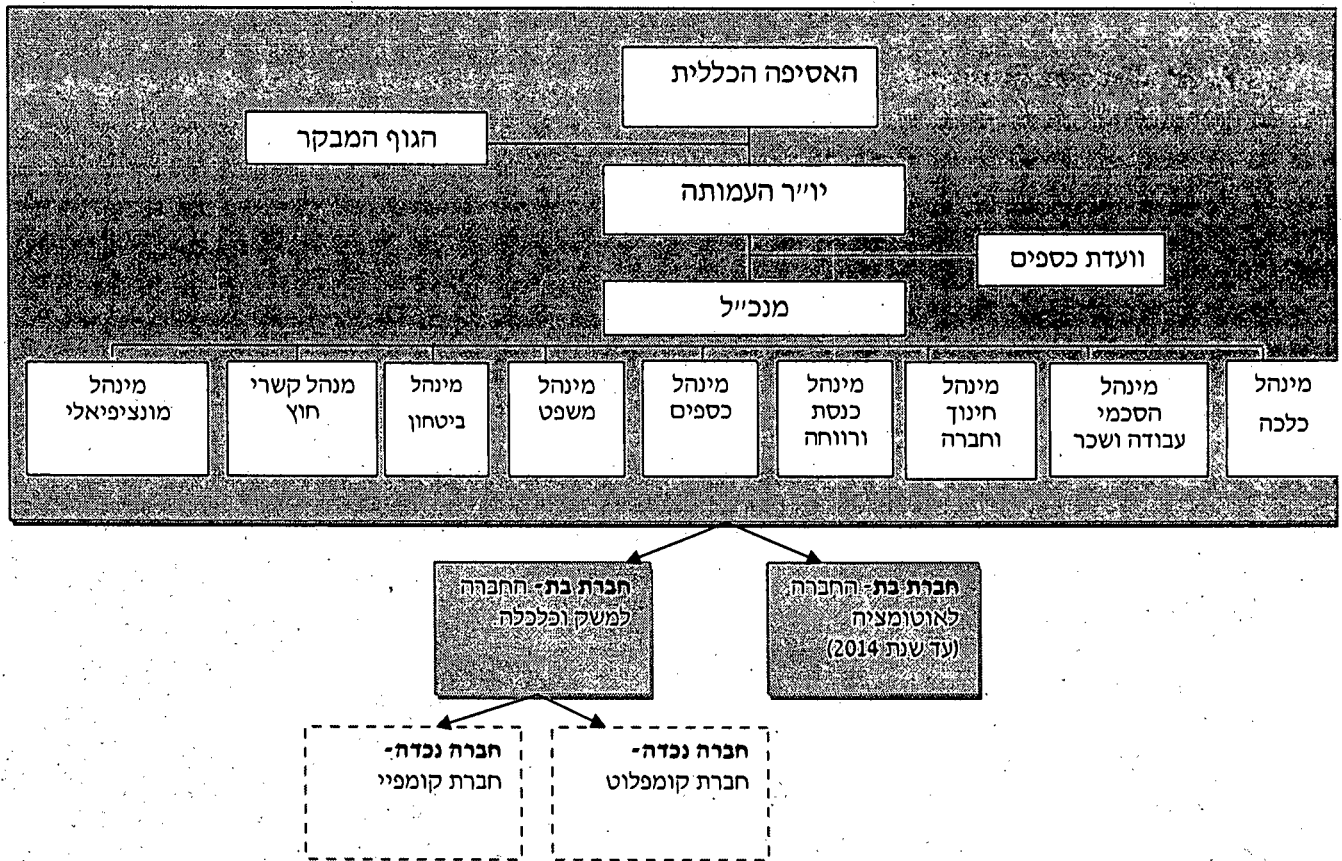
האסיפה הכללית

הגוף המבקר

יו״ר העמותה

וועדת כספים

מנכ״ל

מינהל כלכה

מינהל הסכמי עבודה ושכר

מינהל חינוך וחברה

מינהל כנסת ורווחה

מינהל כספים

מינהל משפט

מינהל ביטחון

מנהל קשרי חוץ

מינהל מונציפיאלי

חברת בת- החברה לאוטומציה (עד שנת 2014)

חברת בת- החברה למשק וכלכלה

חברה נכדה- חברת קומפלוט

חברה נכדה- חברת קומפיי